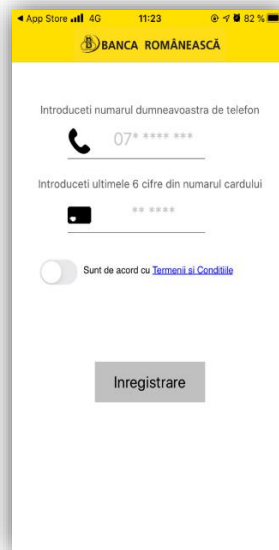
◀ App Store 4G 11:23 82 %

BANCA ROMÂNEASCĂ

Introduceti numarul dumneavoastra de telefon

07* **** ***

Introduceti ultimele 6 cifre din numarul cardului

** ****

Sunt de acord cu Termenii si Conditiile

Inregistrare